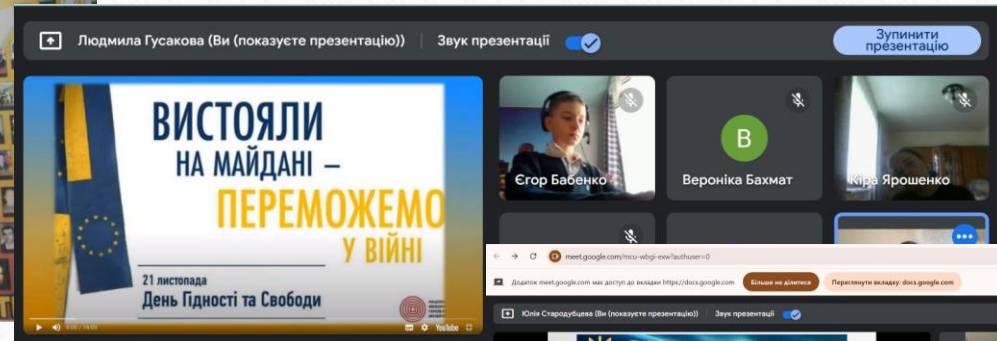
Людмила Гусакова (Ви (показуєте презентацію)) Звук презентації

Зупинити презентацію

ВИСТОЯЛИ
НА МАЙДАНІ –
ПЕРЕМОЖЕМО
У ВІЙНІ

21 листопада
День Гідності та Свободи

0:00 / 14:03

YouTube

Єгор Бабенко

В
Вероніка Бахмат

Кіра Ярошенко

meet.google.com/mcu-wbgi-exw?authuser=0

Додаток meet.google.com має доступ до вкладки https://docs.google.com

Більше не ділитися

Переглянути вкладку: docs.google.com

Юлія Стародубцева (Ви (показуєте презентацію)) Звук презентації